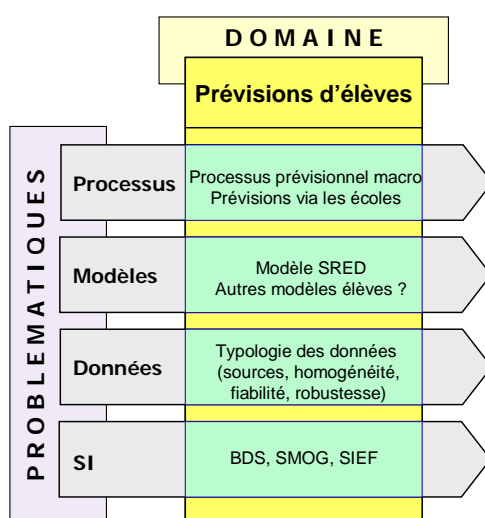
DOMAINE

Prévisions d'élèves

PROBLEMATIQUES

Processus

Processus prévisionnel macro
Prévisions via les écoles

Modèles

Modèle SRED
Autres modèles élèves ?

Données

Typologie des données (sources, homogénéité, fiabilité, robustesse)

SI

BDS, SMOG, SIEF